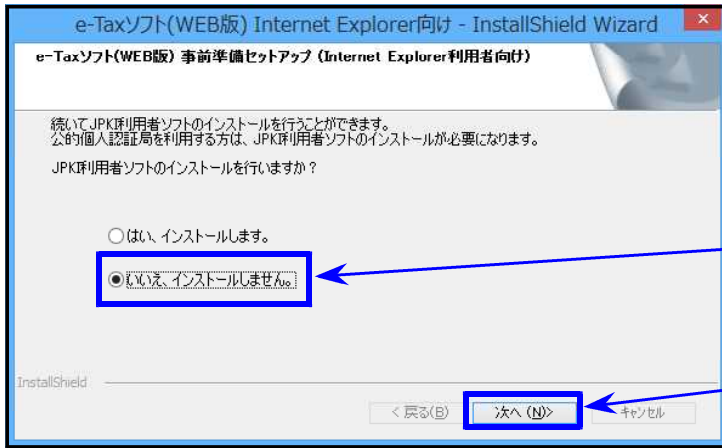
e-Taxソフト(WEB版) Internet Explorer向け - InstallShield Wizard

e-Taxソフト(WEB版) 事前準備セットアップ (Internet Explorer利用者向け)

続いてJPKI利用者ソフトのインストールを行うことができます。
公的個人認証局を利用する方は、JPKI利用者ソフトのインストールが必要になります。

JPKI利用者ソフトのインストールを行いますか？

○はい、インストールします。

◉いいえ、インストールしません。

InstallShield

< 戻る(B)

次へ (N)>

キャンセル